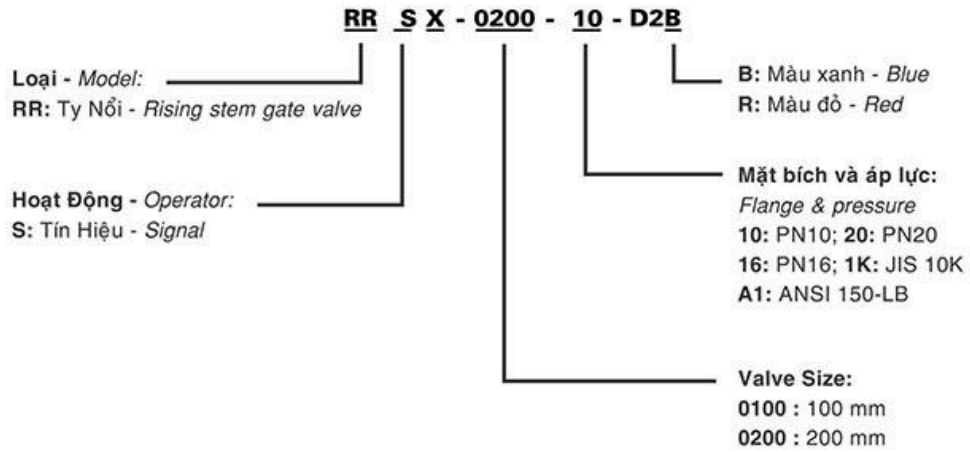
RR S X - 0200 - 10 - D2B

Loại - Model:
RR: Ty Nổi - Rising stem gate valve

Hoạt Động - Operator:
S: Tín Hiệu - Signal

B: Màu xanh - Blue
R: Màu đỏ - Red

Mặt bích và áp lực:
Flange & pressure
10: PN10; 20: PN20
16: PN16; 1K: JIS 10K
A1: ANSI 150-LB

Valve Size:
0100 : 100 mm
0200 : 200 mm